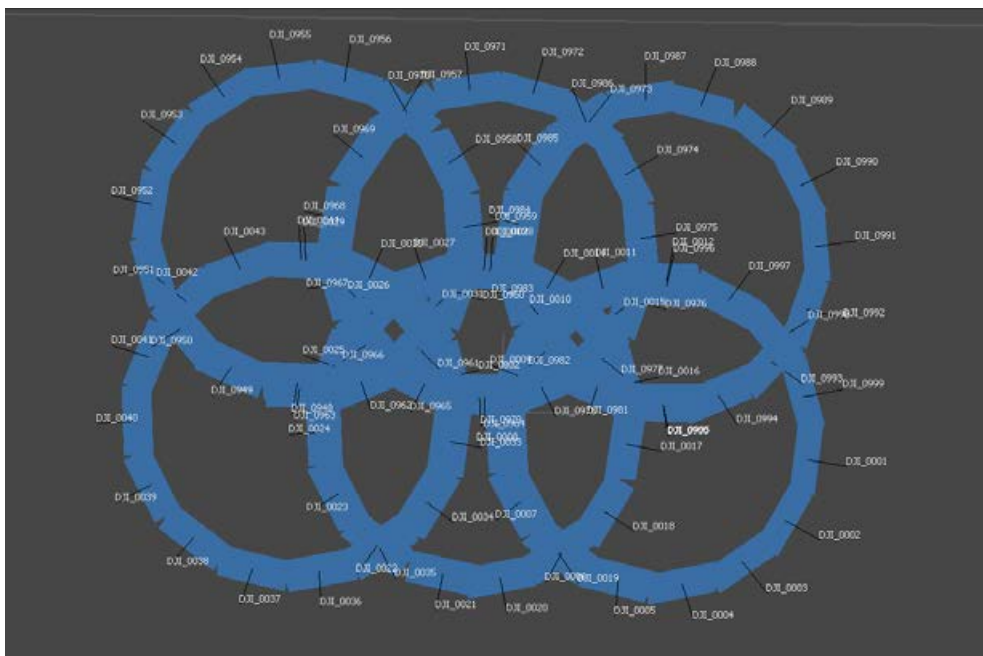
DJI_0955
DJI_0956
DJI_0971
DJI_0972
DJI_0987
DJI_0988
DJI_0954
DJI_0970
DJI_0957
DJI_0986
DJI_0973
DJI_0989
DJI_0953
DJI_0969
DJI_0958
DJI_0985
DJI_0974
DJI_0990
DJI_0952
DJI_0968
DJI_0984
DJI_0959
DJI_0975
DJI_0012
DJI_0991
DJI_0043
DJI_0027
DJI_0028
DJI_0011
DJI_0996
DJI_0997
DJI_0951
DJI_0042
DJI_0967
DJI_0026
DJI_0983
DJI_0960
DJI_0010
DJI_0015
DJI_0976
DJI_0992
DJI_0041
DJI_0950
DJI_0025
DJI_0966
DJI_0961
DJI_0982
DJI_0977
DJI_0016
DJI_0993
DJI_0999
DJI_0949
DJI_0962
DJI_0965
DJI_0981
DJI_0994
DJI_0040
DJI_0024
DJI_0995
DJI_0017
DJI_0001
DJI_0039
DJI_0023
DJI_0034
DJI_0007
DJI_0018
DJI_0002
DJI_0038
DJI_0022
DJI_0035
DJI_0019
DJI_0003
DJI_0037
DJI_0036
DJI_0021
DJI_0020
DJI_0005
DJI_0004